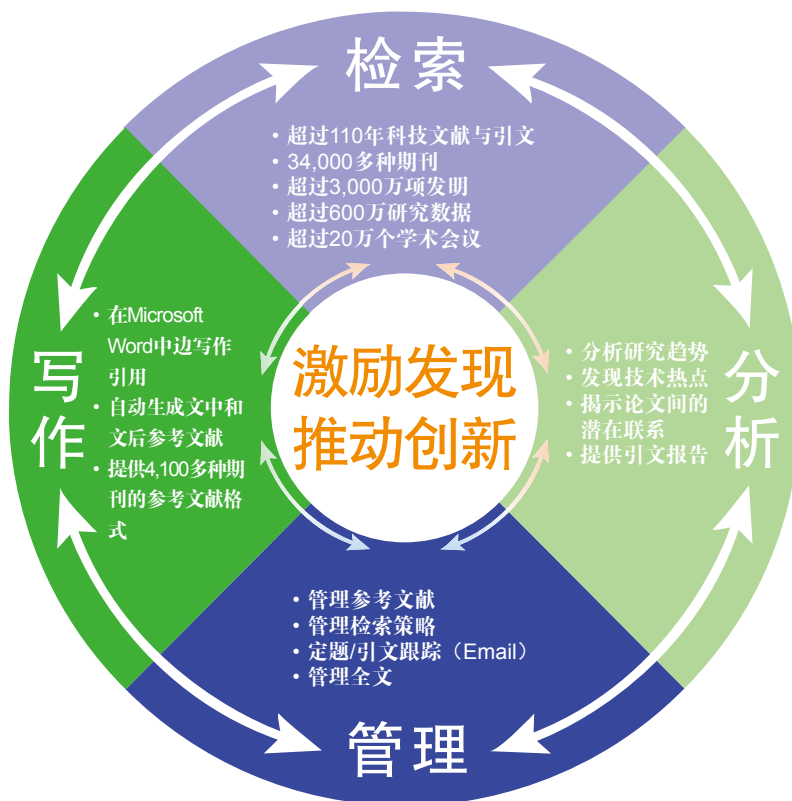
检索

• 超过110年科技文献与引文
• 34,000多种期刊
• 超过3,000万项发明
• 超过600万研究数据
• 超过20万个学术会议

写作

• 在Microsoft Word中边写作引用
• 自动生成文中和文后参考文献
• 提供4,100多种期刊的参考文献格式

激励发现
推动创新

分析

• 分析研究趋势
• 发现技术热点
• 揭示论文间的潜在联系
• 提供引文报告

• 管理参考文献
• 管理检索策略
• 定题/引文跟踪（Email）
• 管理全文

管理